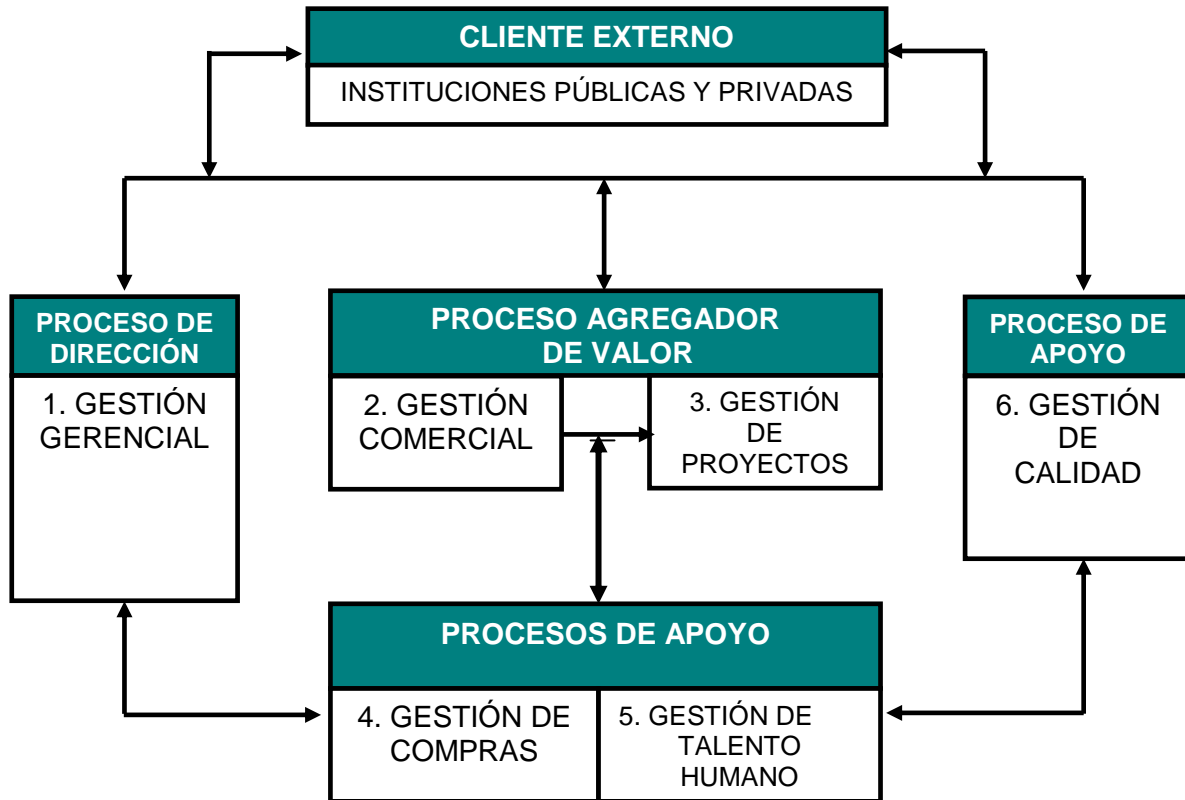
CLIENTE EXTERNO

INSTITUCIONES PÚBLICAS Y PRIVADAS

PROCESO DE DIRECCIÓN

1. GESTIÓN GERENCIAL

PROCESO AGREGADOR DE VALOR

2. GESTIÓN COMERCIAL

3. GESTIÓN DE PROYECTOS

PROCESO DE APOYO

6. GESTIÓN DE CALIDAD

PROCESOS DE APOYO

4. GESTIÓN DE COMPRAS

5. GESTIÓN DE TALENTO HUMANO